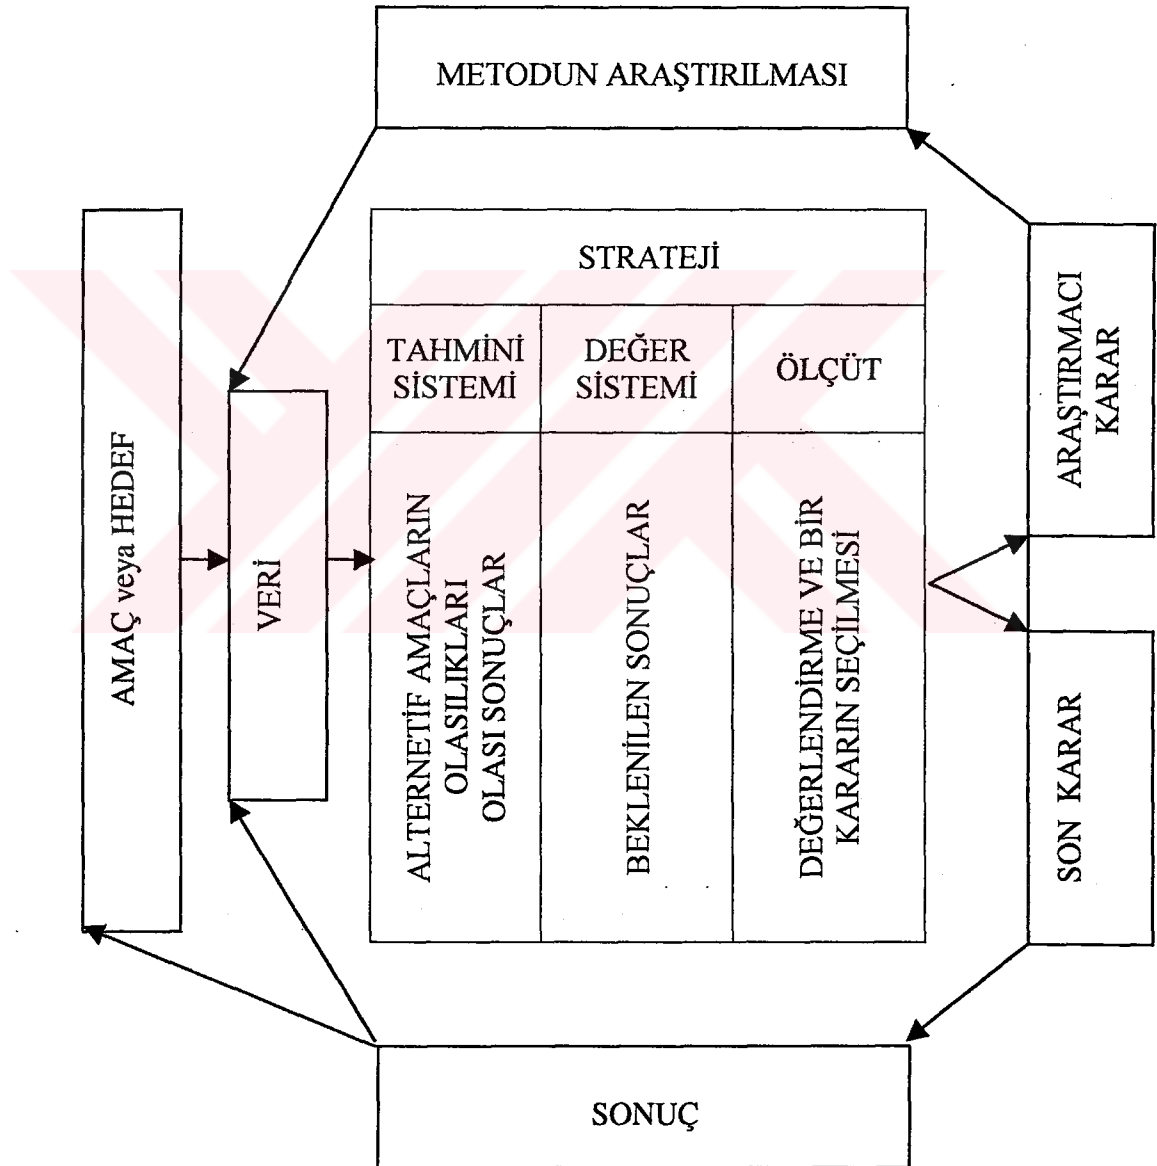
METODUN ARAŞTIRILMASI

AMAÇ veya HEDEF

VERİ

STRATEJİ

| TAHMİNİ SİSTEMİ | DEĞER SİSTEMİ | ÖLÇÜT |
|---|---|---|
| ALTERNETİF AMAÇLARIN OLASILIKLARI OLASI SONUÇLAR | BEKLENİLEN SONUÇLAR | DEĞERLENDİRME VE BİR KARARIN SEÇİLMESİ |

ARAŞTIRMACI KARAR

SON KARAR

SONUÇ